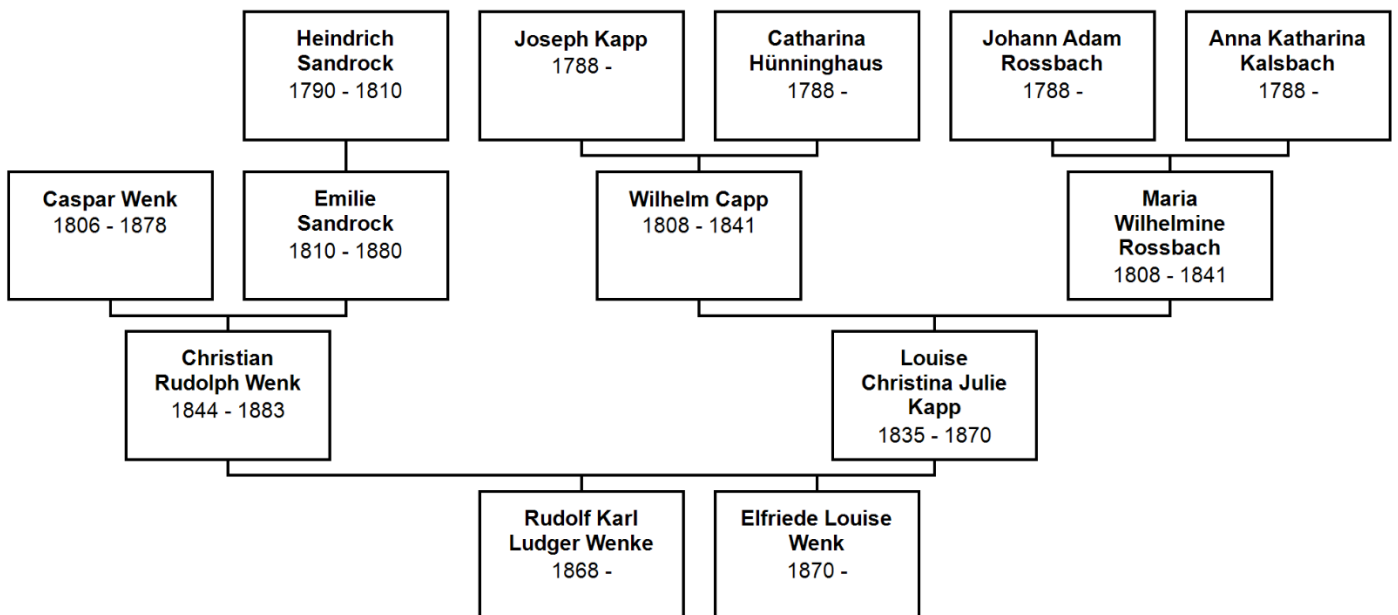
Heindrich Sandrock
1790 - 1810

Joseph Kapp
1788 -

Catharina Hünninghaus
1788 -

Johann Adam Rossbach
1788 -

Anna Katharina Kalsbach
1788 -

Caspar Wenk
1806 - 1878

Emilie Sandrock
1810 - 1880

Wilhelm Capp
1808 - 1841

Maria Wilhelmine Rossbach
1808 - 1841

Christian Rudolph Wenk
1844 - 1883

Louise Christina Julie Kapp
1835 - 1870

Rudolf Karl Ludger Wenke
1868 -

Elfriede Louise Wenk
1870 -